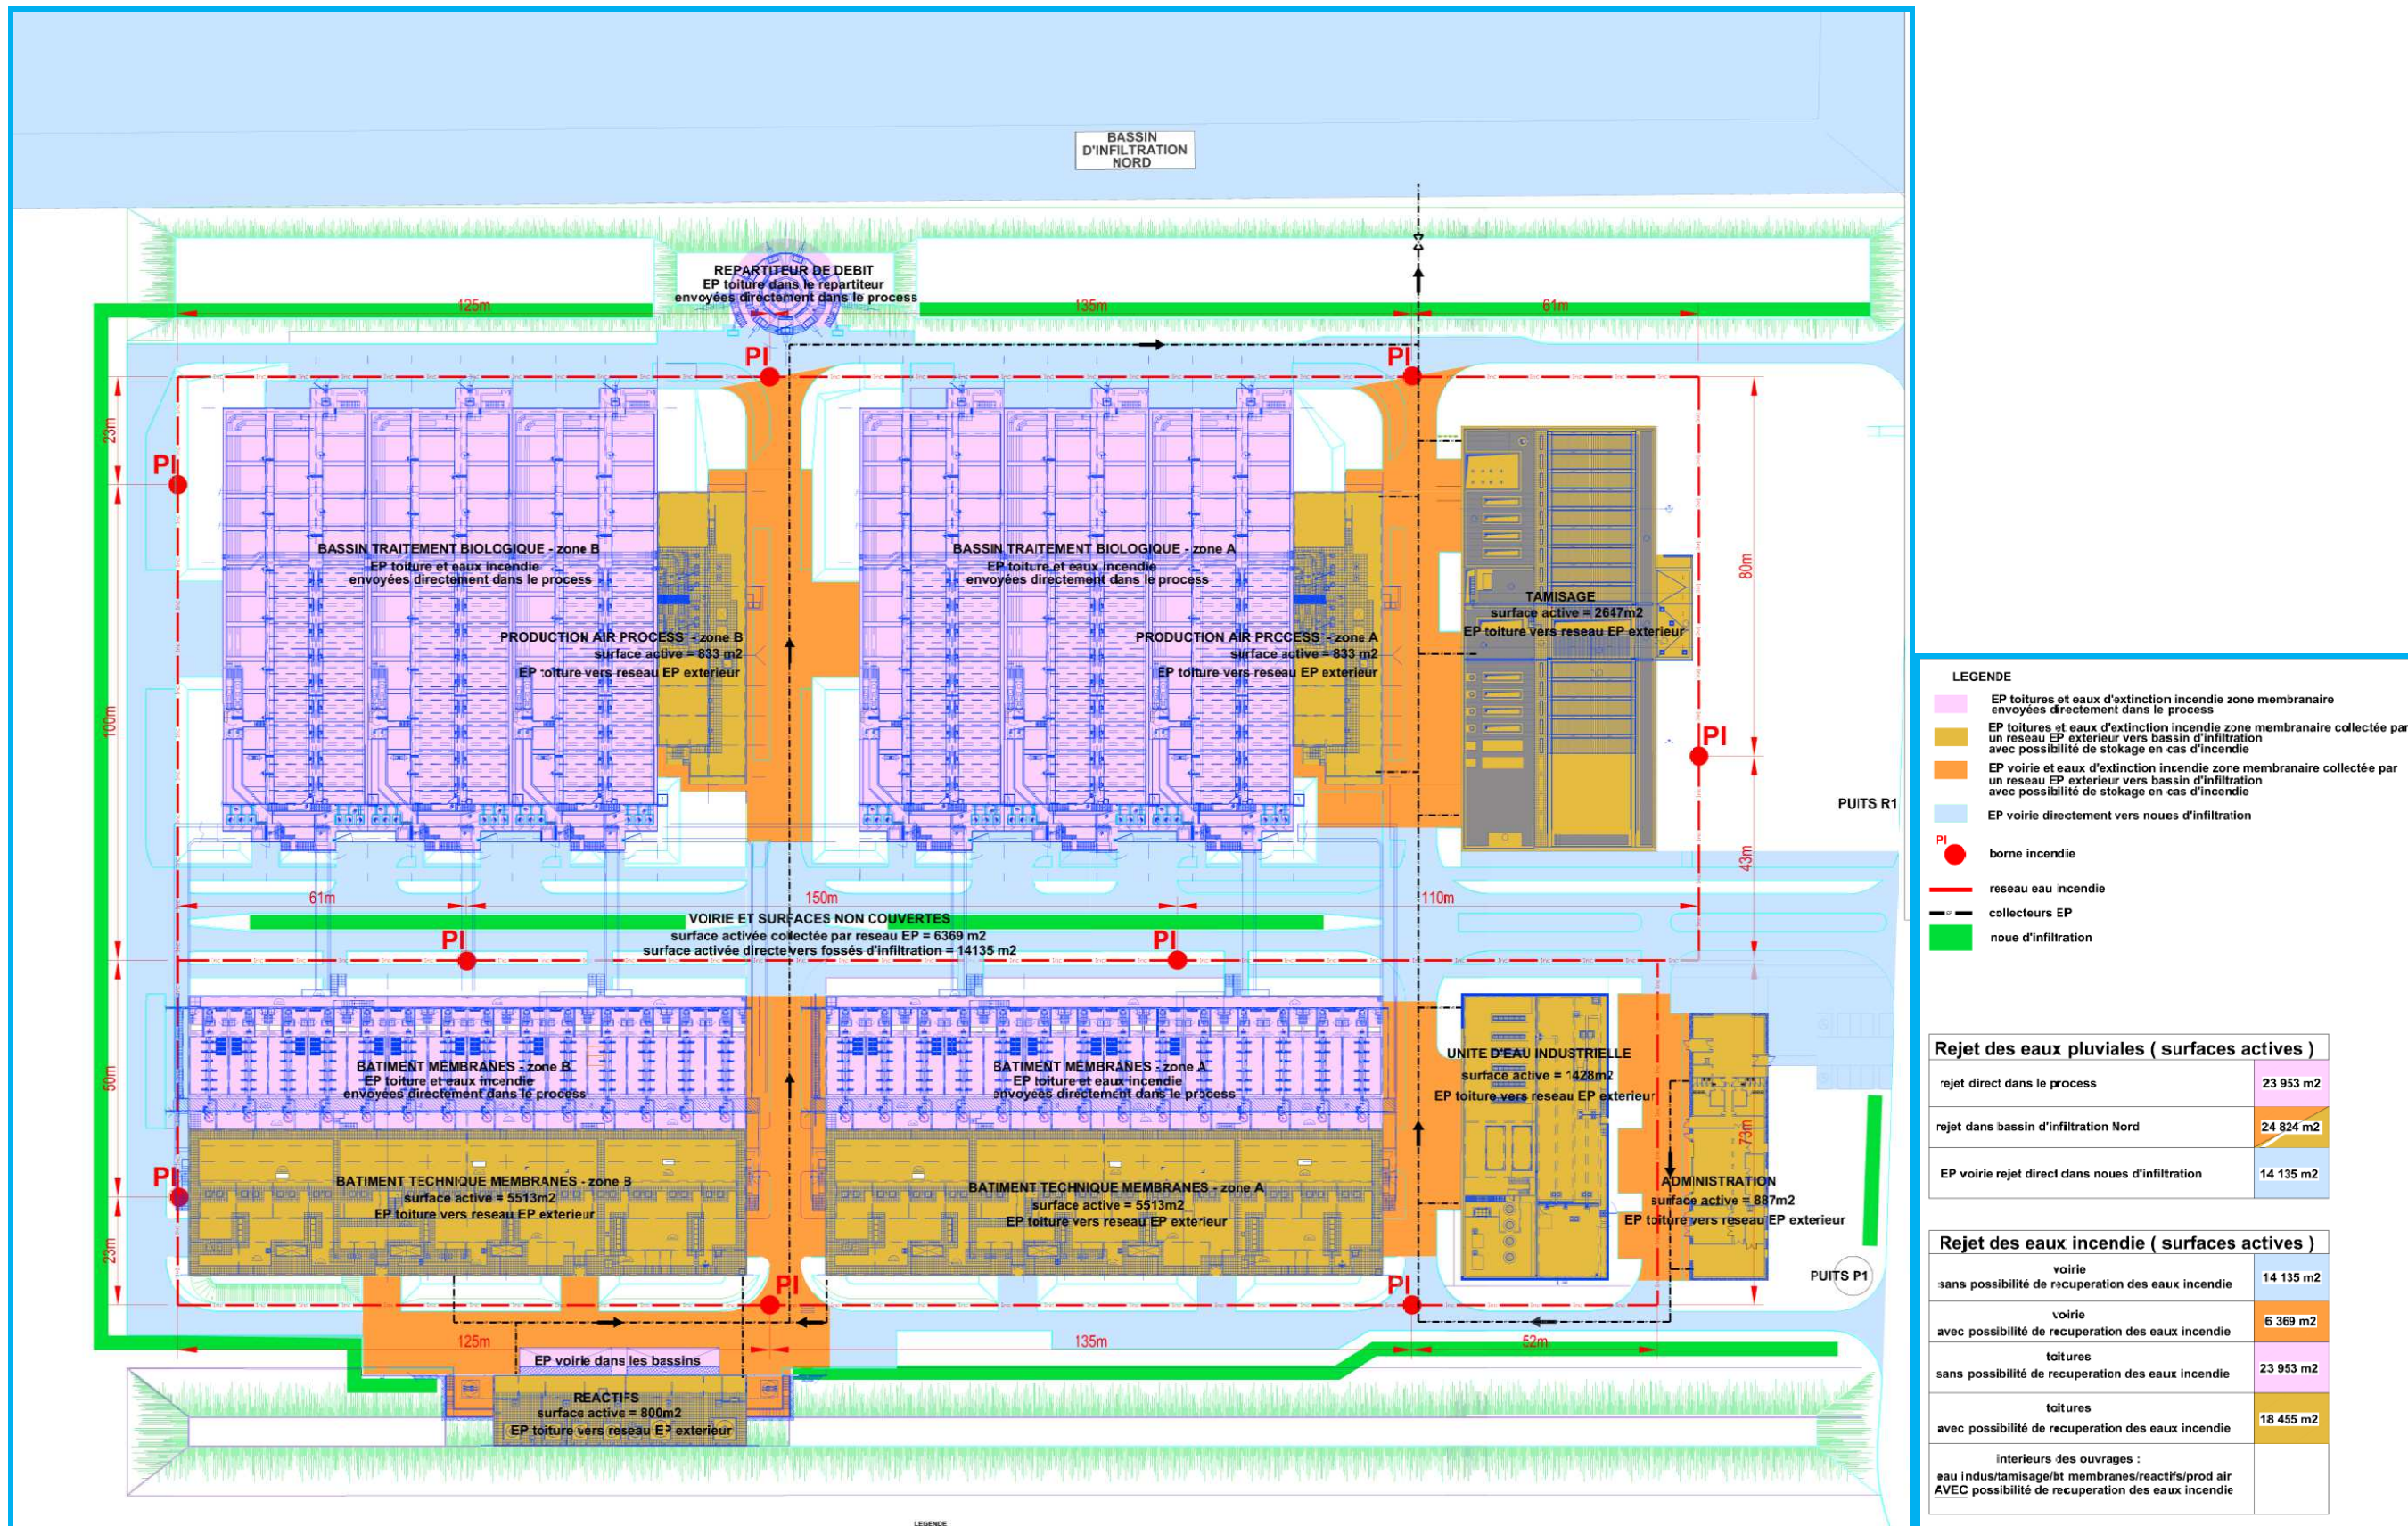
BASSIN D'INFILTRATION NORD

REPARTITEUR DE DEBIT
EP toiture dans le repartiteur envoyées directement dans le process

125m
135m
61m

PI
PI
PI
PI

23m
100m
80m
PI
43m

BASSIN TRAITEMENT BIOLOGIQUE - zone B
EP toiture et eaux incendie envoyées directement dans le process

PRODUCTION AIR PROCESS - zone B
surface active = 833 m2
EP toiture vers reseau EP exterieur

BASSIN TRAITEMENT BIOLOGIQUE - zone A
EP toiture et eaux incendie envoyées directement dans le process

PRODUCTION AIR PROCESS - zone A
surface active = 833 m2
EP toiture vers reseau EP exterieur

TAMISAGE
surface active = 2647m2
EP toiture vers reseau EP exterieur

PUITS R1

61m
150m
110m

VOIRIE ET SURFACES NON COUVERTES
surface activée collectée par reseau EP = 6369 m2
surface activée directe vers fossés d'infiltration = 14135 m2

PI
PI

50m

BATIMENT MEMBRANES - zone B
EP toiture et eaux incendie envoyées directement dans le process

BATIMENT MEMBRANES - zone A
EP toiture et eaux incendie envoyées directement dans le process

UNITE D'EAU INDUSTRIELLE
surface active = 1428m2
EP toiture vers reseau EP exterieur

PI
73m
23m

BATIMENT TECHNIQUE MEMBRANES - zone B
surface active = 5513m2
EP toiture vers reseau EP exterieur

BATIMENT TECHNIQUE MEMBRANES - zone A
surface active = 5513m2
EP toiture vers reseau EP exterieur

ADMINISTRATION
surface active = 887m2
EP toiture vers reseau EP exterieur

PUITS P1

PI
PI

125m
135m
52m

EP voirie dans les bassins

REACTIFS
surface active = 800m2
EP toiture vers reseau EP exterieur

LEGENDE

LEGENDE
EP toitures et eaux d'extinction incendie zone membranaire envoyées directement dans le process
EP toitures et eaux d'extinction incendie zone membranaire collectée par un reseau EP exterieur vers bassin d'infiltration avec possibilité de stokage en cas d'incendie
EP voirie et eaux d'extinction incendie zone membranaire collectée par un reseau EP exterieur vers bassin d'infiltration avec possibilité de stokage en cas d'incendie
EP voirie directement vers noues d'infiltration
PI borne incendie
reseau eau incendie
collecteurs EP
noue d'infiltration

| Rejet des eaux pluviales ( surfaces actives ) | |
|---|---|
| rejet direct dans le process | 23 953 m2 |
| rejet dans bassin d'infiltration Nord | 24 824 m2 |
| EP voirie rejet direct dans noues d'infiltration | 14 135 m2 |

| Rejet des eaux incendie ( surfaces actives ) | |
|---|---|
| voirie sans possibilité de recuperation des eaux incendie | 14 135 m2 |
| voirie avec possibilité de recuperation des eaux incendie | 6 369 m2 |
| toitures sans possibilité de recuperation des eaux incendie | 23 953 m2 |
| toitures avec possibilité de recuperation des eaux incendie | 18 455 m2 |
| interieurs des ouvrages : eau indus/tamisage/bt membranes/reactifs/prod air AVEC possibilité de recuperation des eaux incendie | |